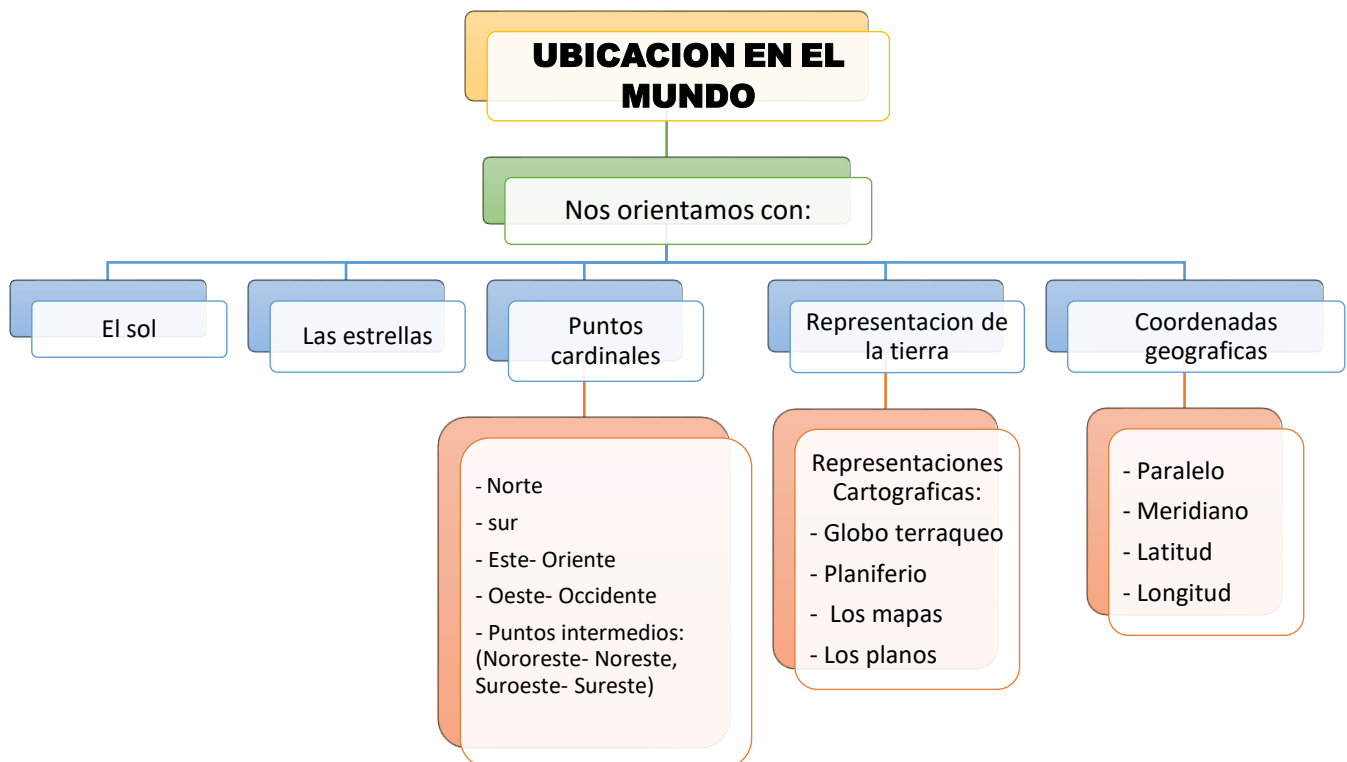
UBICACION EN EL MUNDO

Nos orientamos con:

El sol

Las estrellas

Puntos cardinales

Representacion de la tierra

Coordenadas geograficas

- Norte
- sur
- Este- Oriente
- Oeste- Occidente
- Puntos intermedios: (Nororeste- Noreste, Suroeste- Sureste)

Representaciones Cartograficas:
- Globo terraqueo
- Planiferio
- Los mapas
- Los planos

- Paralelo
- Meridiano
- Latitud
- Longitud